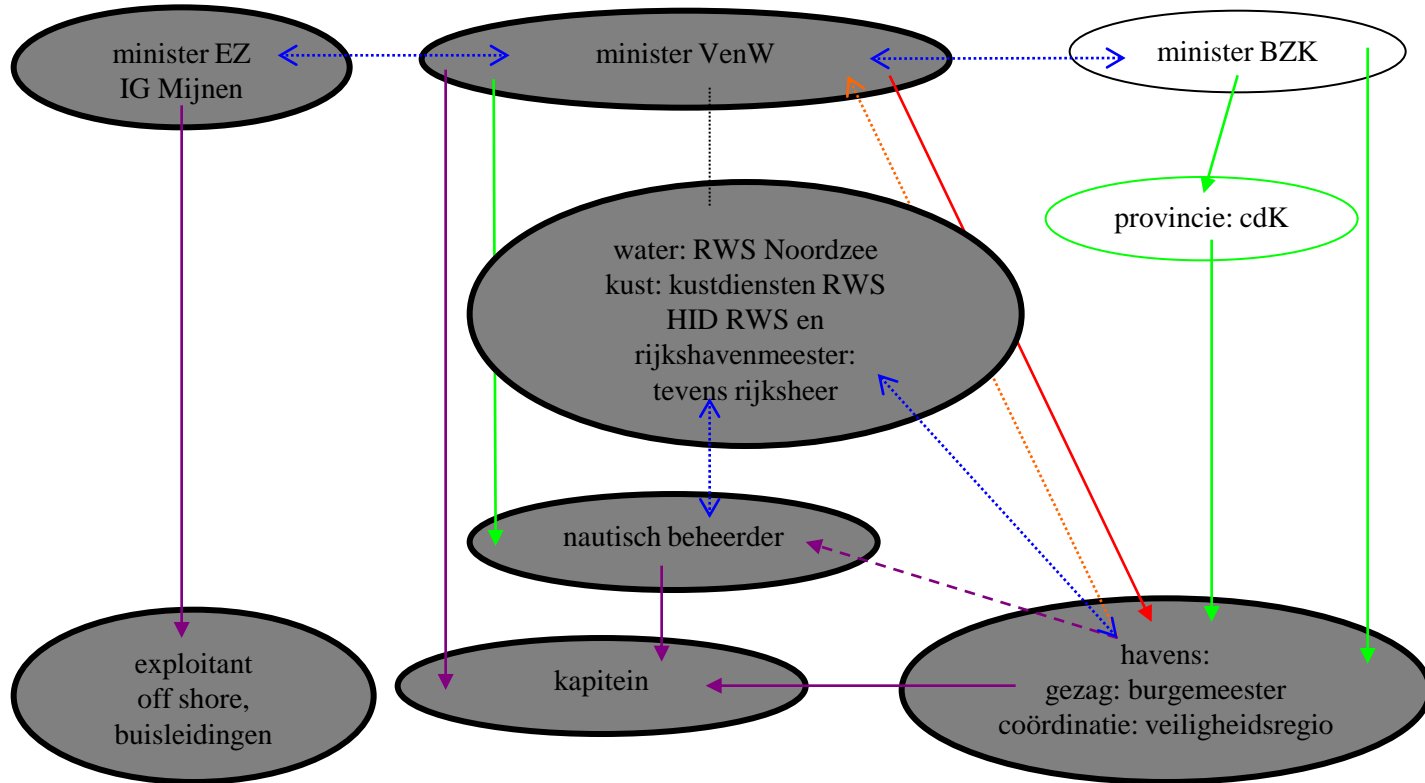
minister EZ
IG Mijnen

minister VenW

minister BZK

provincie: cdK

water: RWS Noordzee
kust: kustdiensten RWS
HID RWS en
rijkshavenmeester:
tevens rijksheer

nautisch beheerder

exploitant
off shore,
buisleidingen

kapitein

havens:
gezag: burgemeester
coördinatie: veiligheidsregio